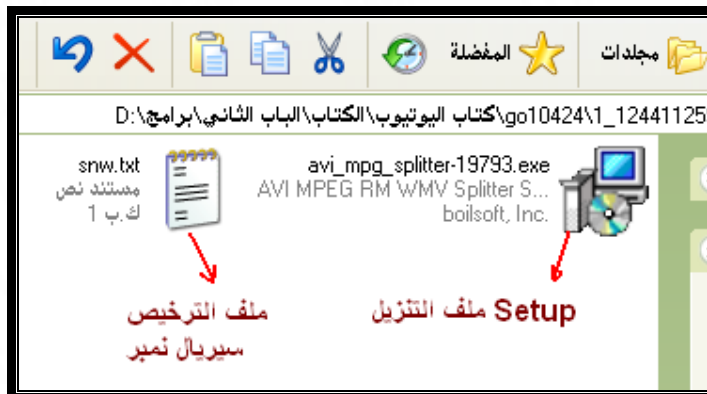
مجلدات المفضلة

D:\برامج\الباب الثاني\الكتاب\كتاب اليوتيوب\go10424\1_12441125

avi_mpg_splitter-19793.exe
AVI MPEG RM WMV Splitter S...
boilsoft, Inc.

snw.txt
مستند نص
1 ك.ب

Setup ملف التنزيل

ملف الترخيص
سيريال نمبر